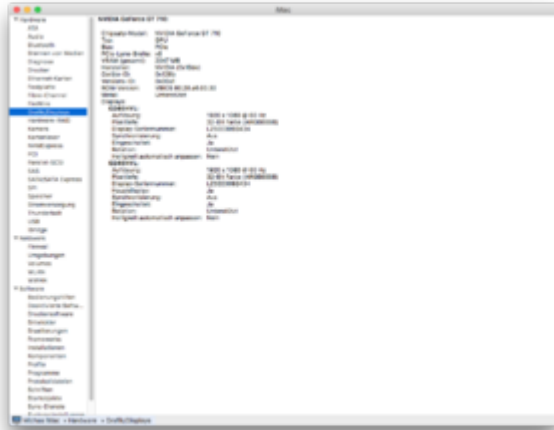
Mac

NVIDIA GeForce GT 750

Chipsatz-Modell: NVIDIA GeForce GT 750
Typ: GPU
Bus: PCIe
PCIe-Lane-Breite: x8
VRAM (gesamt): 2048 MB
Hersteller: NVIDIA (0x10de)
Geräte-ID: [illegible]
Versions-ID: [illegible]
ROM-Version: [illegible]
Metal: Unterstützt
Displays:
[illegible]:
Auflösung: 1920 x 1080 @ 60 Hz
Pixeltiefe: 32-Bit-Farbe (ARGB8888)
Display-Seriennummer: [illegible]
Spiegeln: Aus
Eingeschaltet: Ja
Rotation: Unterstützt
Helligkeit automatisch anpassen: Nein
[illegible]:
Auflösung: 1920 x 1080 @ 60 Hz
Pixeltiefe: 32-Bit-Farbe (ARGB8888)
Display-Seriennummer: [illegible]
Hauptdisplay: Ja
Spiegeln: Aus
Eingeschaltet: Ja
Rotation: Unterstützt
Helligkeit automatisch anpassen: Nein

Hardware
ATA
Audio
Bluetooth
Brennen von Medien
Diagnose
Drucker
Ethernet-Karten
Festplatte
Fibre-Channel
FireWire
Grafik/Displays
Hardware-RAID
Kamera
Kartenleser
Netzteil
PCI
Parallel-SCSI
SAS
SATA/SATA Express
SPI
Speicher
Stromversorgung
Thunderbolt
USB
Volumes
Netzwerk
Firewall
Umgebungen
Volumes
WLAN
WWAN
Software
Bedienungshilfen
Deaktivierte Software
Druckersoftware
Entwickler
Erweiterungen
Frameworks
Installationen
Komponenten
Profile
Programme
Protokolldateien
Schriften
Startobjekte
Sync-Dienste
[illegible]

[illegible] Mac > Hardware > Grafik/Displays